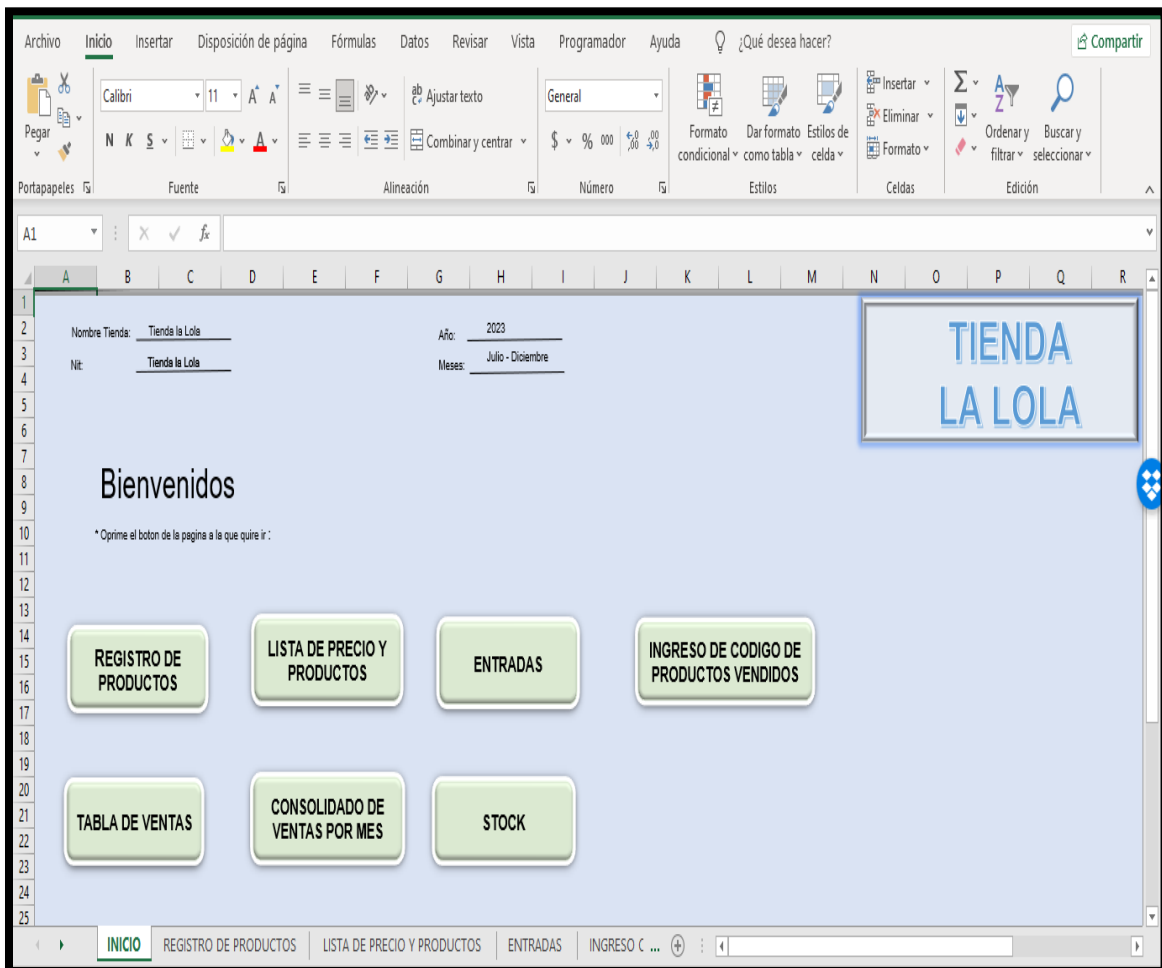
Archivo Inicio Insertar Disposición de página Fórmulas Datos Revisar Vista Programador Ayuda ¿Qué desea hacer? Compartir

Pegar Portapapeles

Calibri 11 A A
N K S A
Fuente

Ajustar texto
Combinar y centrar
Alineación

General
$ % 000
Número

Formato condicional
Dar formato como tabla
Estilos de celda
Estilos

Insertar
Eliminar
Formato
Celdas

Ordenar y filtrar
Buscar y seleccionar
Edición

A1 $f_x$

A B C D E F G H I J K L M N O P Q R

1 2 3 4 5 6 7 8 9 10 11 12 13 14 15 16 17 18 19 20 21 22 23 24 25

Nombre Tienda: Tienda la Lola
Nit: Tienda la Lola

Año: 2023
Meses: Julio - Diciembre

TIENDA LA LOLA

Bienvenidos

* Oprime el boton de la pagina a la que quire ir :

REGISTRO DE PRODUCTOS

LISTA DE PRECIO Y PRODUCTOS

ENTRADAS

INGRESO DE CODIGO DE PRODUCTOS VENDIDOS

TABLA DE VENTAS

CONSOLIDADO DE VENTAS POR MES

STOCK

INICIO REGISTRO DE PRODUCTOS LISTA DE PRECIO Y PRODUCTOS ENTRADAS INGRESO C ...